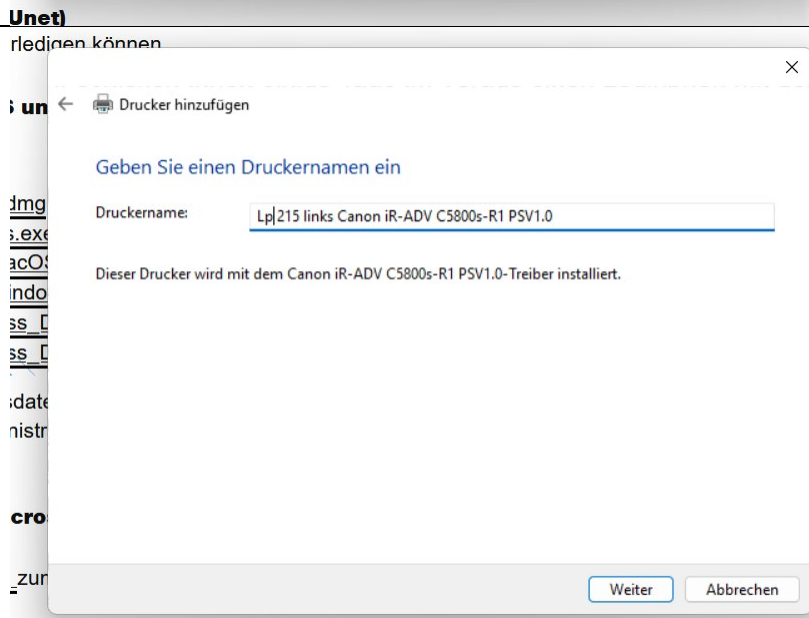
_Unet)
rledigen können

S un

dmg
s.exe
acOS
indo
ss_D
ss_D

sdate
nistr

cros

_zun

Drucker hinzufügen

Geben Sie einen Druckernamen ein

Druckername: Lp 215 links Canon iR-ADV C5800s-R1 PSV1.0

Dieser Drucker wird mit dem Canon iR-ADV C5800s-R1 PSV1.0-Treiber installiert.

Weiter Abbrechen